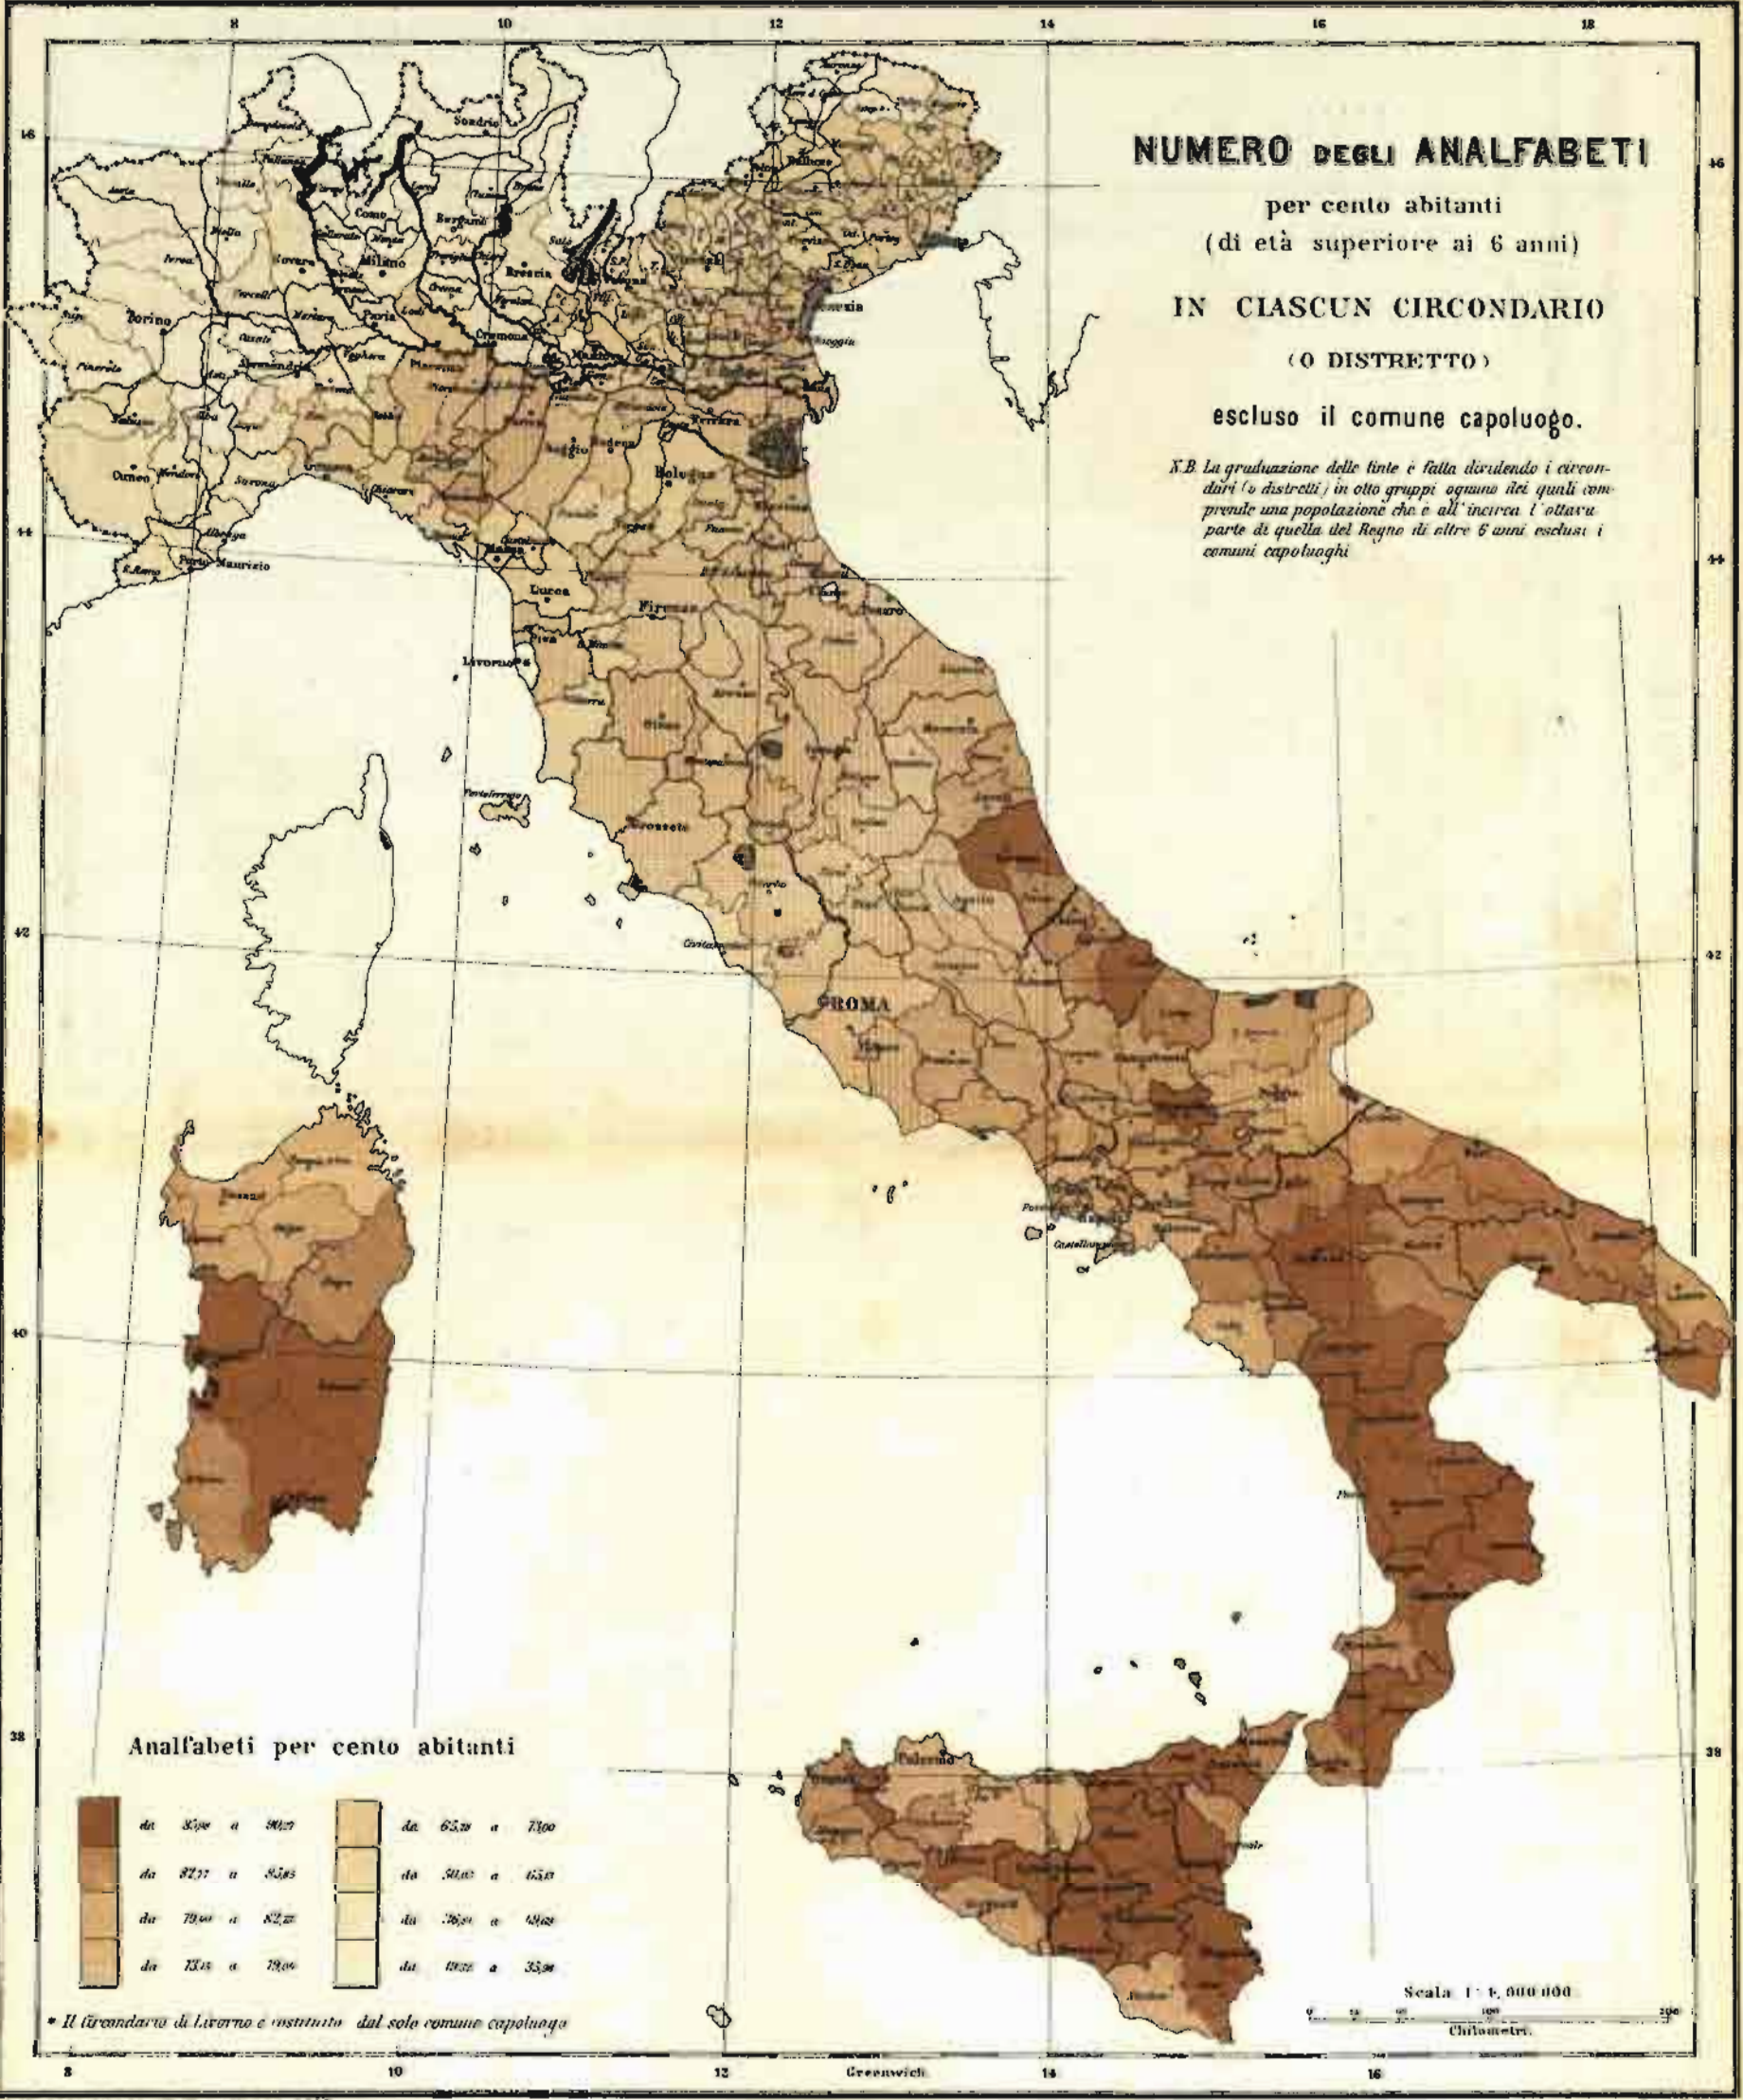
8 10 12 14 16 18

46

NUMERO DEGLI ANALFABETI
per cento abitanti
(di età superiore ai 6 anni)
IN CIASCUN CIRCONDARIO
(O DISTRETTO)
escluso il comune capoluogo.

N.B. La graduazione delle tinte è fatta dividendo i circondari (o distretti) in otto gruppi ognuno dei quali comprende una popolazione che è all'incirca l'ottava parte di quella del Regno di oltre 6 anni esclusi i comuni capoluoghi

Sondrio Como Bergamo Milano Novara Brescia Torino Pavia Cremona Voghera Piacenza Ferrara Modena Bologna Cuneo Savona Chiavari Lucca Firenze Livorno Porto Maurizio Grosseto ROMA Palermo Venezia Chioggia Reggio Pisa

44

42

40

38

Analfabeti per cento abitanti

| | da | 85,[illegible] | a | 90,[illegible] | | da | 65,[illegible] | a | 73,00 |
|---|---|---|---|---|---|---|---|---|---|
| | da | 82,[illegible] | a | 85,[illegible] | | da | 50,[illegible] | a | 65,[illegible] |
| | da | 79,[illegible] | a | 82,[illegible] | | da | 36,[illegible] | a | 49,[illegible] |
| | da | 73,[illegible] | a | 79,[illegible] | | da | 09,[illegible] | a | 35,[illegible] |

* Il Circondario di Livorno è costituito dal solo comune capoluogo

Scala 1 : 4,000,000
Chilometri

8 10 12 Greenwich 14 16